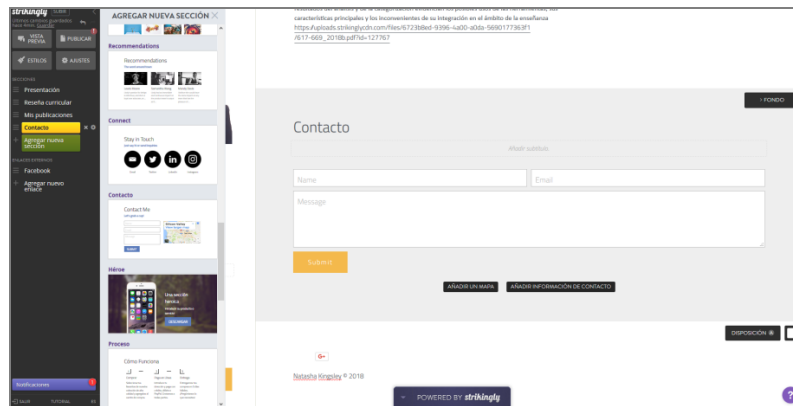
strikingly

Últimos cambios guardados hace unos segundos

VISTA PREVIA

PUBLICAR

ESTILOS

AJUSTES

SECCIONES

Presentación

Reseña curricular

Mis publicaciones

Contacto

Agregar nueva sección

ENLACES EXTERNOS

Facebook

Agregar nuevo enlace

Notificaciones

SALIR

TUTORIAL

AGREGAR NUEVA SECCIÓN

Recommendations

Recommendations

Connect

Stay in Touch

Contacto

Contact Me

Héroe

Proceso

Cómo Funciona

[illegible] características principales y los inconvenientes de su integración en el ámbito de la enseñanza https://uploads.strikinglycdn.com/files/6723b8ed-9396-4a00-a0da-5690177363f1/E17-669_2018b.pdf?id=127767

FONDO

Contacto

Añadir subtítulo

Name

Email

Message

Submit

AÑADIR UN MAPA

AÑADIR INFORMACIÓN DE CONTACTO

DISPOSICIÓN

Natasha Kingsley © 2018

POWERED BY strikingly